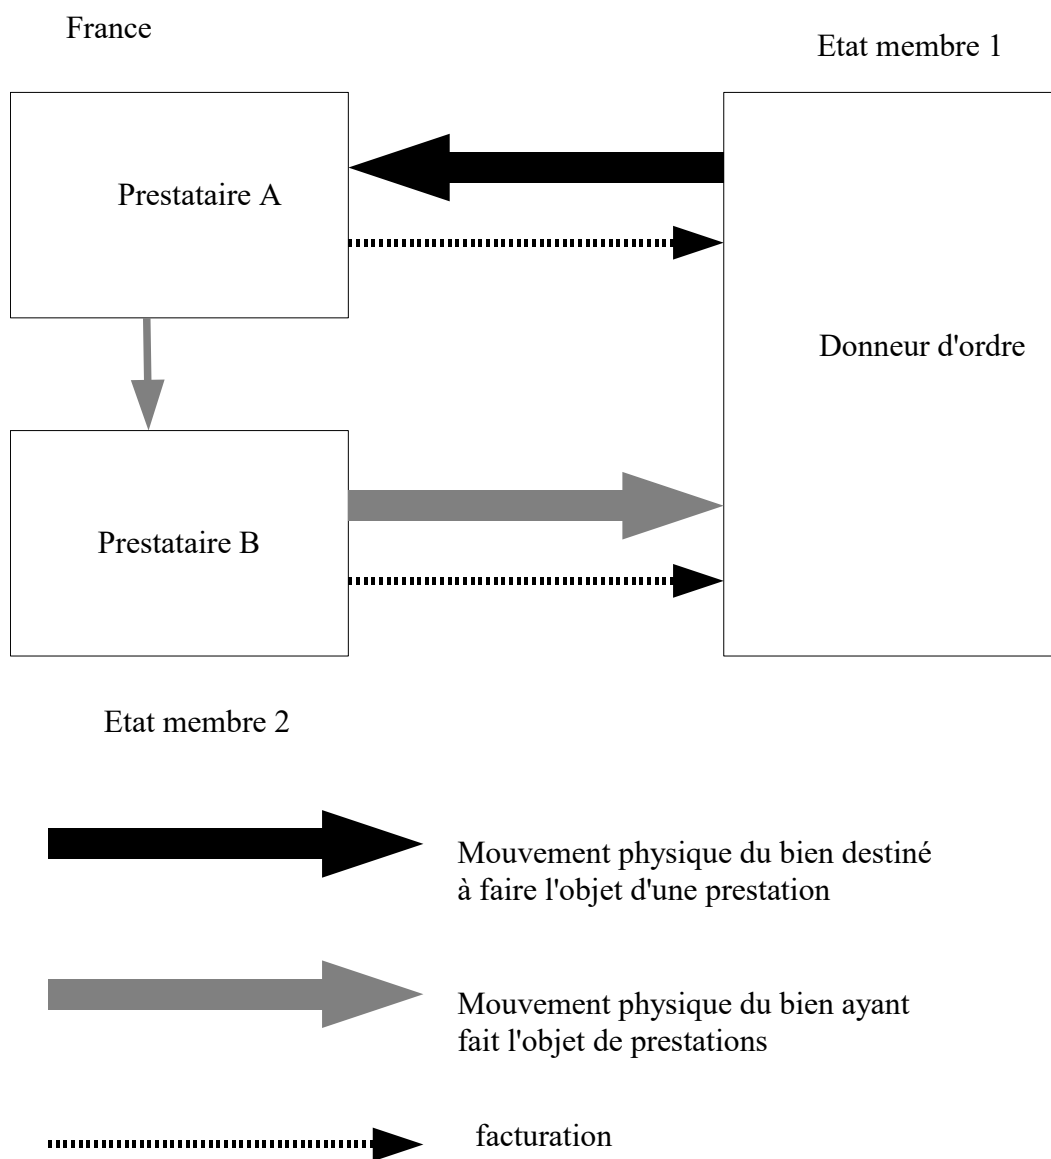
France

Etat membre 1

Prestataire A

Donneur d'ordre

Prestataire B

Etat membre 2

Mouvement physique du bien destiné à faire l'objet d'une prestation

Mouvement physique du bien ayant fait l'objet de prestations

facturation